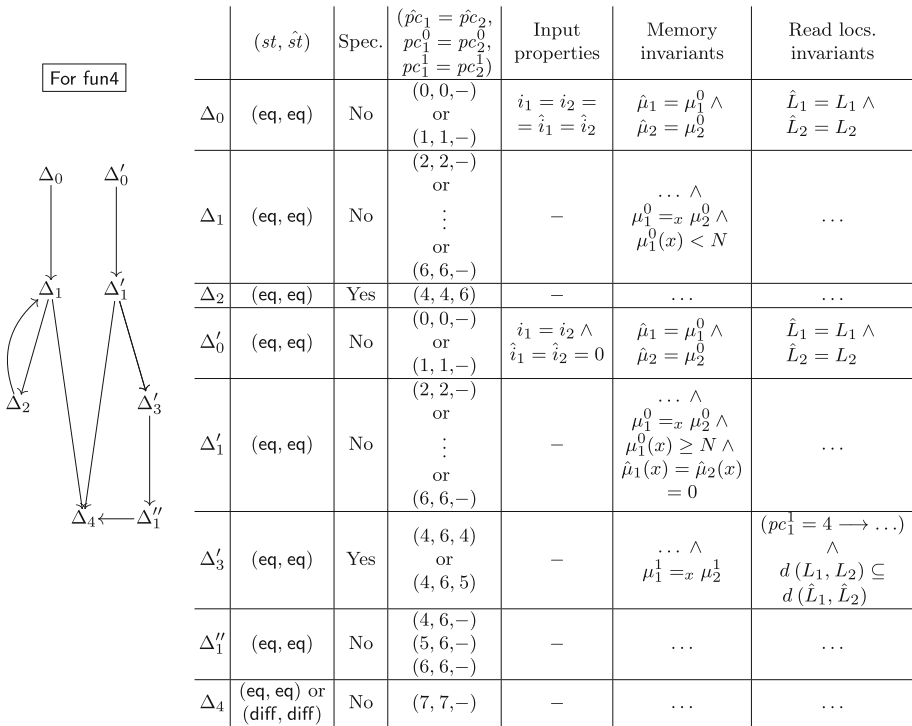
For fun4

$\Delta_0$ $\Delta'_0$ $\Delta_1$ $\Delta'_1$ $\Delta_2$ $\Delta'_3$ $\Delta_4$ $\Delta''_1$

| | $(st, \hat{st})$ | Spec. | $(\hat{pc}_1 = \hat{pc}_2, pc_1^0 = pc_2^0, pc_1^1 = pc_2^1)$ | Input properties | Memory invariants | Read locs. invariants |
|---|---|---|---|---|---|---|
| $\Delta_0$ | (eq, eq) | No | $(0,0,-)$ or $(1,1,-)$ | $i_1 = i_2 = = \hat{i}_1 = \hat{i}_2$ | $\hat{\mu}_1 = \mu_1^0 \wedge \hat{\mu}_2 = \mu_2^0$ | $\hat{L}_1 = L_1 \wedge \hat{L}_2 = L_2$ |
| $\Delta_1$ | (eq, eq) | No | $(2,2,-)$ or $\vdots$ or $(6,6,-)$ | – | $\ldots \wedge \mu_1^0 =_x \mu_2^0 \wedge \mu_1^0(x) < N$ | $\ldots$ |
| $\Delta_2$ | (eq, eq) | Yes | $(4,4,6)$ | – | $\ldots$ | $\ldots$ |
| $\Delta'_0$ | (eq, eq) | No | $(0,0,-)$ or $(1,1,-)$ | $i_1 = i_2 \wedge \hat{i}_1 = \hat{i}_2 = 0$ | $\hat{\mu}_1 = \mu_1^0 \wedge \hat{\mu}_2 = \mu_2^0$ | $\hat{L}_1 = L_1 \wedge \hat{L}_2 = L_2$ |
| $\Delta'_1$ | (eq, eq) | No | $(2,2,-)$ or $\vdots$ or $(6,6,-)$ | – | $\ldots \wedge \mu_1^0 =_x \mu_2^0 \wedge \mu_1^0(x) \geq N \wedge \hat{\mu}_1(x) = \hat{\mu}_2(x) = 0$ | $\ldots$ |
| $\Delta'_3$ | (eq, eq) | Yes | $(4,6,4)$ or $(4,6,5)$ | – | $\ldots \wedge \mu_1^1 =_x \mu_2^1$ | $(pc_1^1 = 4 \longrightarrow \ldots) \wedge d(L_1, L_2) \subseteq d(\hat{L}_1, \hat{L}_2)$ |
| $\Delta''_1$ | (eq, eq) | No | $(4,6,-)$ $(5,6,-)$ $(6,6,-)$ | – | $\ldots$ | $\ldots$ |
| $\Delta_4$ | (eq, eq) or (diff, diff) | No | $(7,7,-)$ | – | $\ldots$ | $\ldots$ |